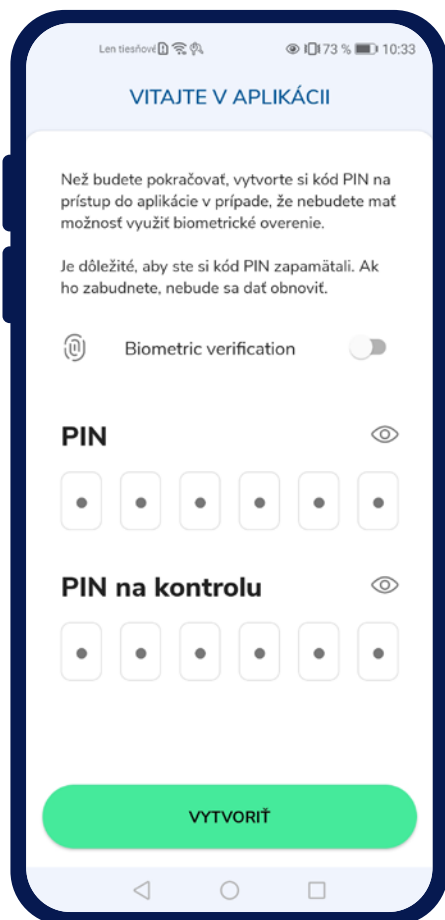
Len tiesňové 73 % 10:33

VITAJTE V APLIKÁCII

Než budete pokračovať, vytvorte si kód PIN na prístup do aplikácie v prípade, že nebudete mať možnosť využiť biometrické overenie.

Je dôležité, aby ste si kód PIN zapamätali. Ak ho zabudnete, nebude sa dať obnoviť.

Biometric verification

PIN

PIN na kontrolu

VYTVORIŤ